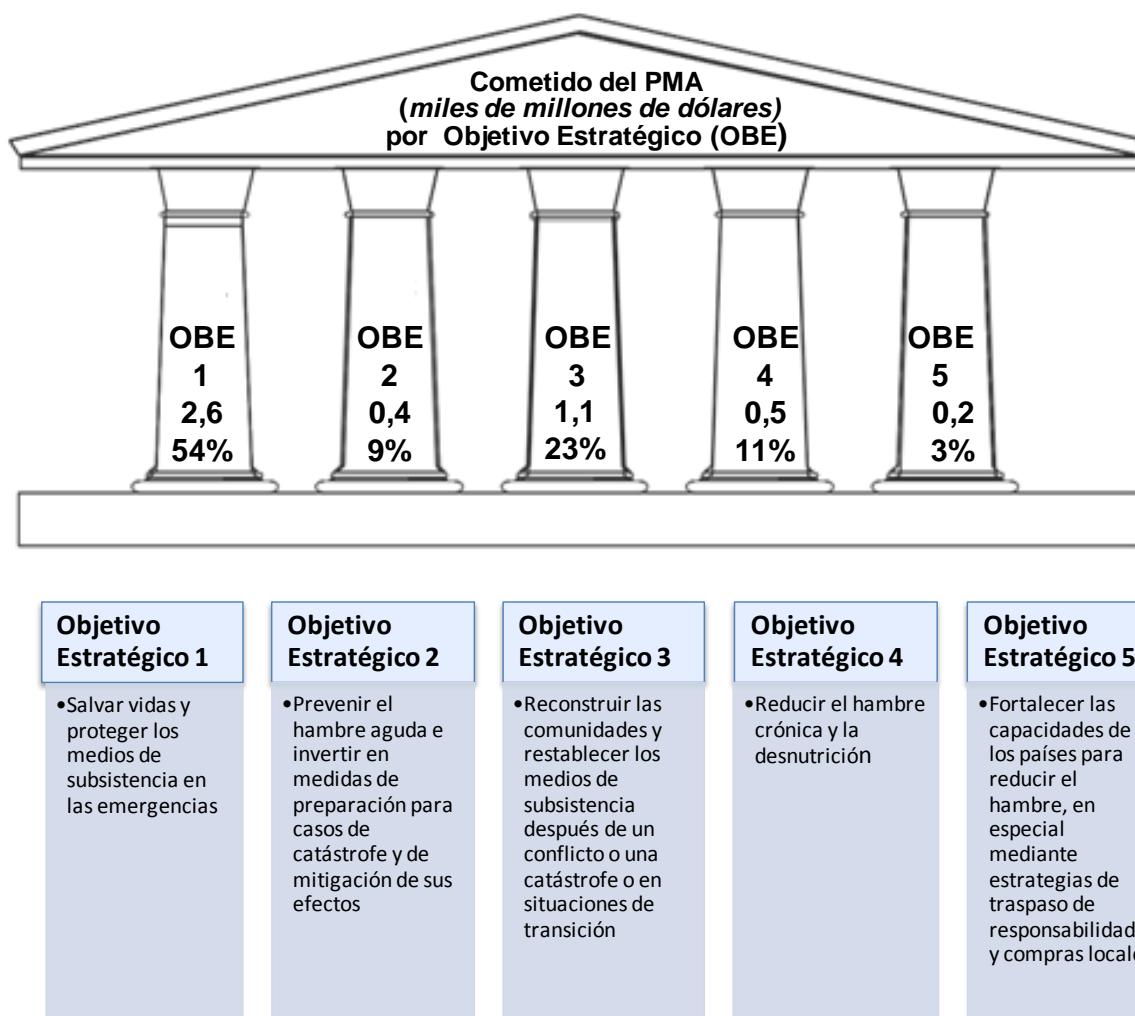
Cometido del PMA
(*miles de millones de dólares)*
por Objetivo Estratégico (OBE)

OBE 1 2,6 54%

OBE 2 0,4 9%

OBE 3 1,1 23%

OBE 4 0,5 11%

OBE 5 0,2 3%

Objetivo Estratégico 1

•Salvar vidas y proteger los medios de subsistencia en las emergencias

Objetivo Estratégico 2

•Prevenir el hambre aguda e invertir en medidas de preparación para casos de catástrofe y de mitigación de sus efectos

Objetivo Estratégico 3

•Reconstruir las comunidades y restablecer los medios de subsistencia después de un conflicto o una catástrofe o en situaciones de transición

Objetivo Estratégico 4

•Reducir el hambre crónica y la desnutrición

Objetivo Estratégico 5

•Fortalecer las capacidades de los países para reducir el hambre, en especial mediante estrategias de traspaso de responsabilidad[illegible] y compras local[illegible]